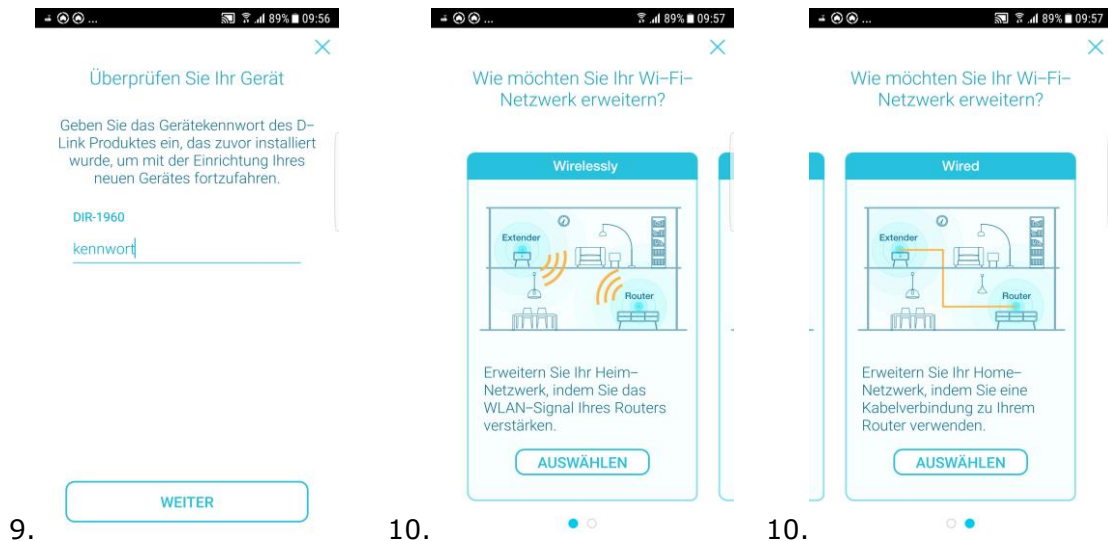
89% 09:56

×

Überprüfen Sie Ihr Gerät

Geben Sie das Gerätekennwort des D-Link Produktes ein, das zuvor installiert wurde, um mit der Einrichtung Ihres neuen Gerätes fortzufahren.

DIR-1960

kennwort

WEITER

9.

89% 09:57

×

Wie möchten Sie Ihr Wi-Fi-Netzwerk erweitern?

Wirelessly

Extender

Router

Erweitern Sie Ihr Heim-Netzwerk, indem Sie das WLAN-Signal Ihres Routers verstärken.

AUSWÄHLEN

10.

89% 09:57

×

Wie möchten Sie Ihr Wi-Fi-Netzwerk erweitern?

Wired

Extender

Router

Erweitern Sie Ihr Home-Netzwerk, indem Sie eine Kabelverbindung zu Ihrem Router verwenden.

AUSWÄHLEN

10.